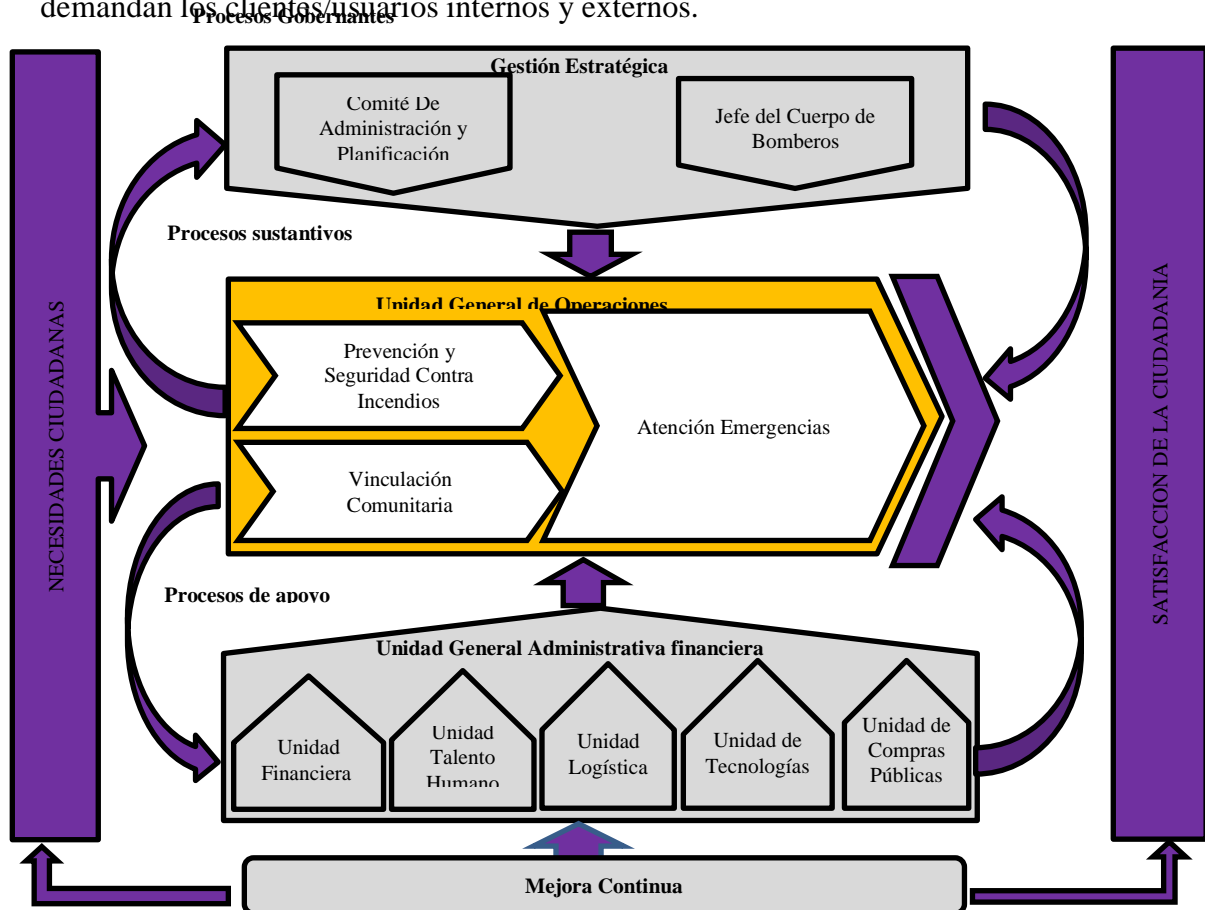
demandan los clientes/usuarios internos y externos.

Procesos Gobernantes

NECESIDADES CIUDADANAS

Gestión Estratégica

Comité De Administración y Planificación

Jefe del Cuerpo de Bomberos

SATISFACCION DE LA CIUDADANIA

Procesos sustantivos

Unidad General de Operaciones

Prevención y Seguridad Contra Incendios

Atención Emergencias

Vinculación Comunitaria

Procesos de apoyo

Unidad General Administrativa financiera

Unidad Financiera

Unidad Talento Humano

Unidad Logística

Unidad de Tecnologías

Unidad de Compras Públicas

Mejora Continua